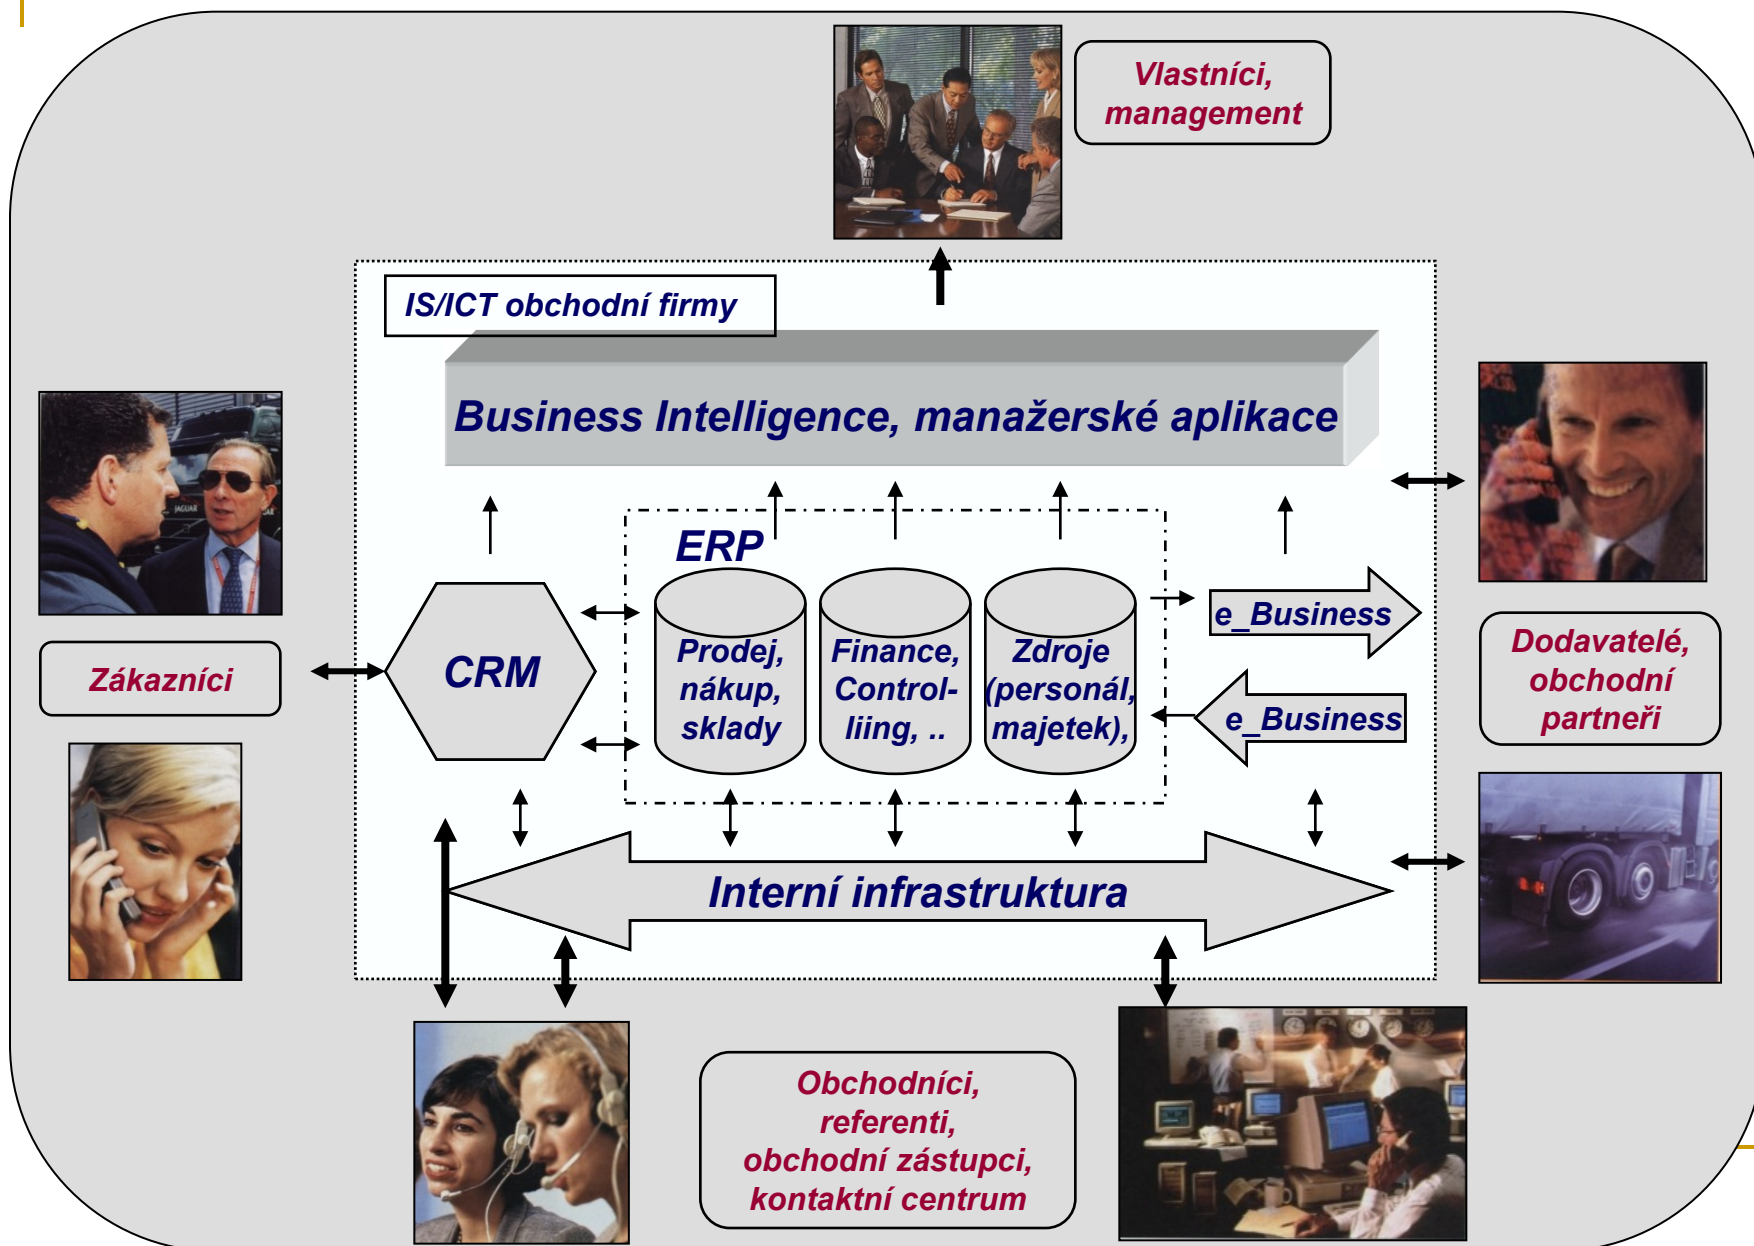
Vlastníci, management

IS/ICT obchodní firmy

Business Intelligence, manažerské aplikace

ERP

CRM

Prodej, nákup, sklady

Finance, Controlliing, ..

Zdroje (personál, majetek),

e_Business

e_Business

Zákazníci

Dodavatelé, obchodní partneři

Interní infrastruktura

Obchodníci, referenti, obchodní zástupci, kontaktní centrum